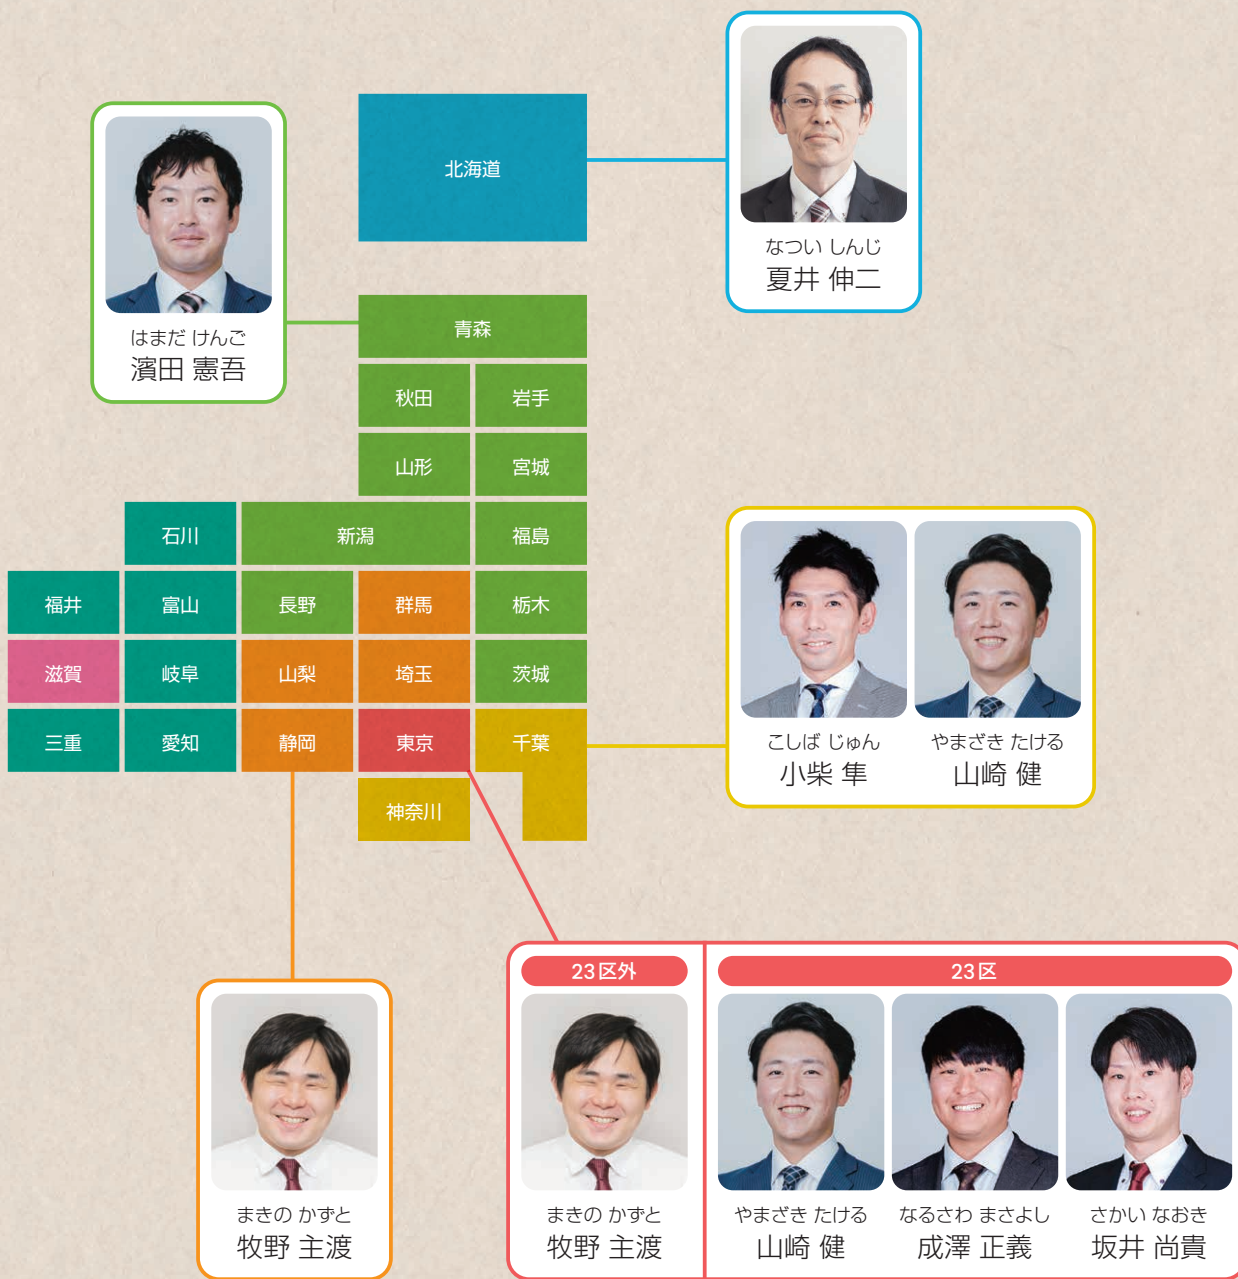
はまだ けんご
濱田 憲吾

北海道

なつい しんじ
夏井 伸二

青森

秋田

岩手

山形

宮城

石川

新潟

福島

福井

富山

長野

群馬

栃木

滋賀

岐阜

山梨

埼玉

茨城

三重

愛知

静岡

東京

千葉

神奈川

こしば じゅん
小柴 隼

やまざき たける
山崎 健

まきの かずと
牧野 主渡

23区外

まきの かずと
牧野 主渡

23区

やまざき たける
山崎 健

なるさわ まさよし
成澤 正義

さかい なおき
坂井 尚貴